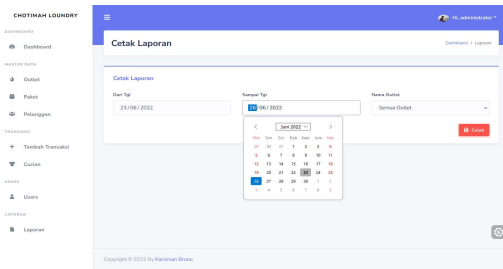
CHOTIMAH LOUNDRY

DASHBOARD

Dashboard

MASTER DATA

Outlet

Paket

Pelanggan

TRANSAKSI

Tambah Transaksi

Cucian

USERS

Users

LAPORAN

Laporan

Hi, administrator

Cetak Laporan

Dashboard / Laporan

Cetak Laporan

Dari Tgl

23/06/2022

Sampai Tgl

26/06/2022

Nama Outlet

Semua Outlet

Cetak

Juni 2022

| Min | Sen | Sel | Rab | Kam | Jum | Sab |
|---|---|---|---|---|---|---|
| 29 | 30 | 31 | 1 | 2 | 3 | 4 |
| 5 | 6 | 7 | 8 | 9 | 10 | 11 |
| 12 | 13 | 14 | 15 | 16 | 17 | 18 |
| 19 | 20 | 21 | 22 | 23 | 24 | 25 |
| 26 | 27 | 28 | 29 | 30 | 1 | 2 |
| 3 | 4 | 5 | 6 | 7 | 8 | 9 |

Copyright © 2022 By Kamman Bruno